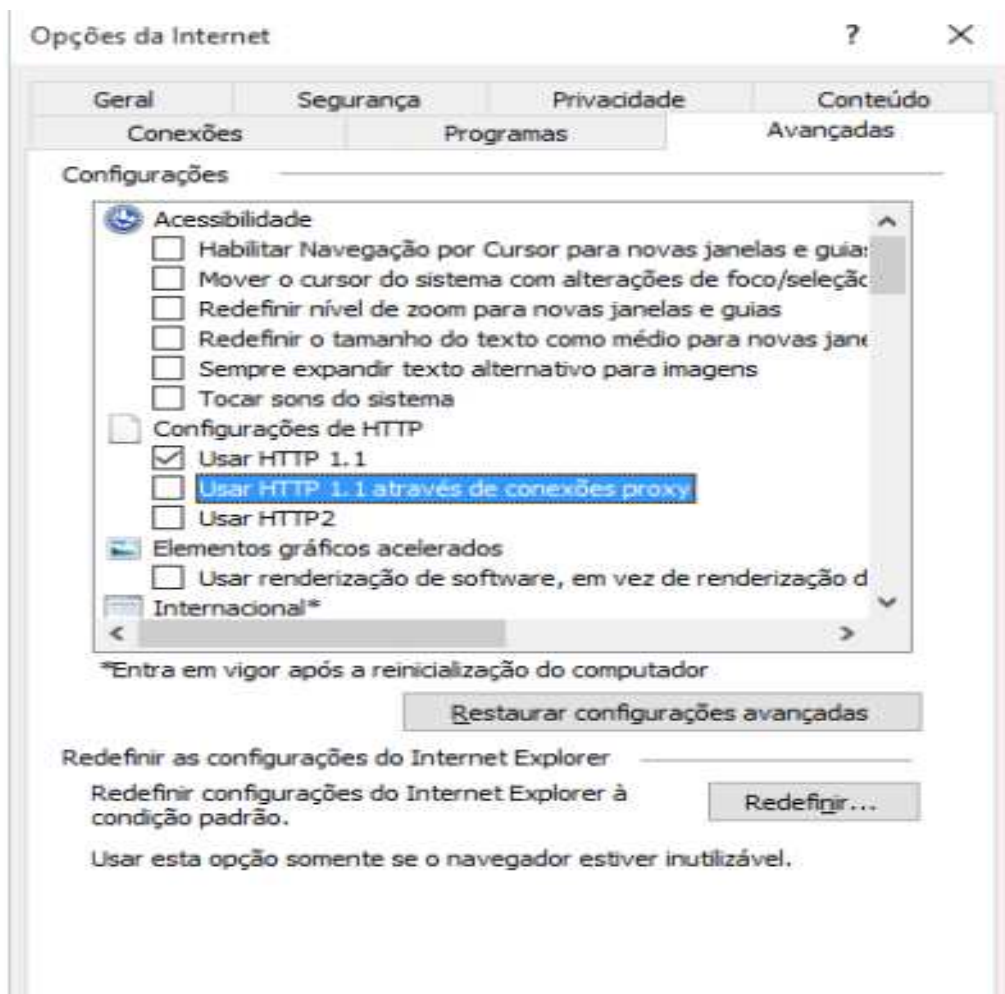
Opções da Internet

?

×

Geral
Segurança
Privacidade
Conteúdo
Conexões
Programas
Avançadas

Configurações

Acessibilidade
Habilitar Navegação por Cursor para novas janelas e guia:
Mover o cursor do sistema com alterações de foco/seleçã
Redefinir nível de zoom para novas janelas e guias
Redefinir o tamanho do texto como médio para novas jane
Sempre expandir texto alternativo para imagens
Tocar sons do sistema
Configurações de HTTP
Usar HTTP 1.1
Usar HTTP 1.1 através de conexões proxy
Usar HTTP2
Elementos gráficos acelerados
Usar renderização de software, em vez de renderização d
Internacional*

*Entra em vigor após a reinicialização do computador

Restaurar configurações avançadas

Redefinir as configurações do Internet Explorer

Redefinir configurações do Internet Explorer à condição padrão.

Redefinir...

Usar esta opção somente se o navegador estiver inutilizável.